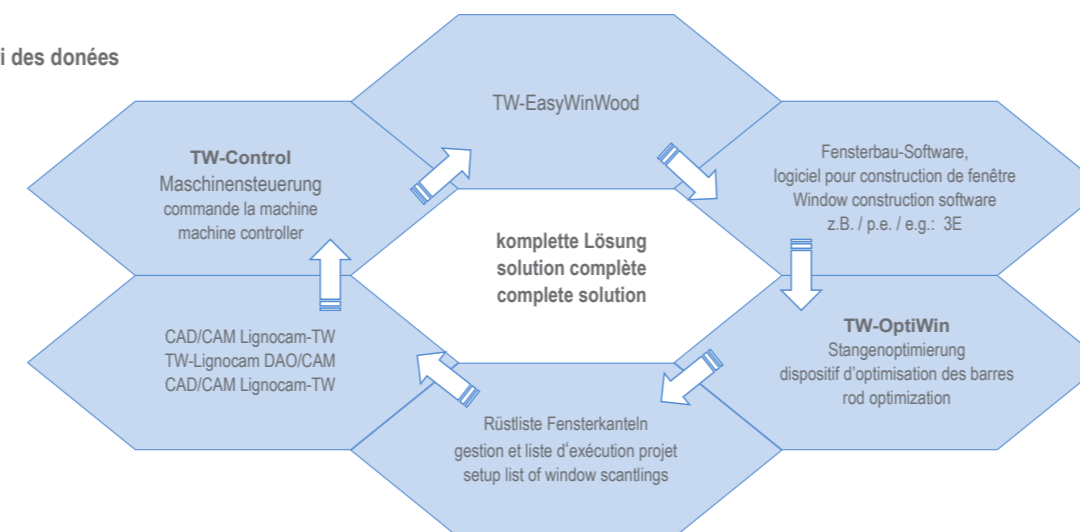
i des donées

TW-EasyWinWood

TW-Control
Maschinensteuerung
commande la machine
machine controller

Fensterbau-Software,
logiciel pour construction de fenêtre
Window construction software
z.B. / p.e. / e.g.: 3E

komplette Lösung
solution complète
complete solution

CAD/CAM Lignocam-TW
TW-Lignocam DAO/CAM
CAD/CAM Lignocam-TW

TW-OptiWin
Stangenoptimierung
dispositif d'optimisation des barres
rod optimization

Rüstliste Fensterkanteln
gestion et liste d'exécution projet
setup list of window scantlings